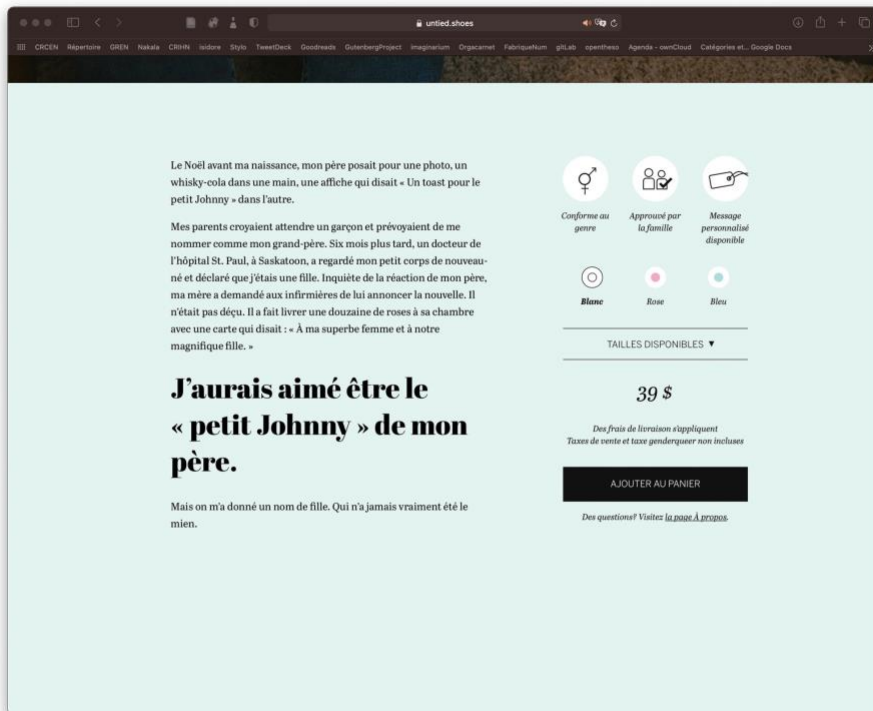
untied.shoes

CRCEN Répertoire GREN Nakala CRIHN Isidore Stylo TweetDeck Goodreads GutenbergProject Imaginarium Orgacarnet FabriqueNum gitLab opentheso Agenda - ownCloud Catégories et... Google Docs

Le Noël avant ma naissance, mon père posait pour une photo, un whisky-cola dans une main, une affiche qui disait « Un toast pour le petit Johnny » dans l'autre.

Mes parents croyaient attendre un garçon et prévoyaient de me nommer comme mon grand-père. Six mois plus tard, un docteur de l'hôpital St. Paul, à Saskatoon, a regardé mon petit corps de nouveau-né et déclaré que j'étais une fille. Inquiète de la réaction de mon père, ma mère a demandé aux infirmières de lui annoncer la nouvelle. Il n'était pas déçu. Il a fait livrer une douzaine de roses à sa chambre avec une carte qui disait : « À ma superbe femme et à notre magnifique fille. »

J'aurais aimé être le « petit Johnny » de mon père.

Mais on m'a donné un nom de fille. Qui n'a jamais vraiment été le mien.

Conforme au genre

Approuvé par la famille

Message personnalisé disponible

Blanc

Rose

Bleu

TAILLES DISPONIBLES ▼

39 $

Des frais de livraison s'appliquent
Taxes de vente et taxe genderqueer non incluses

AJOUTER AU PANIER

Des questions? Visitez la page À propos.